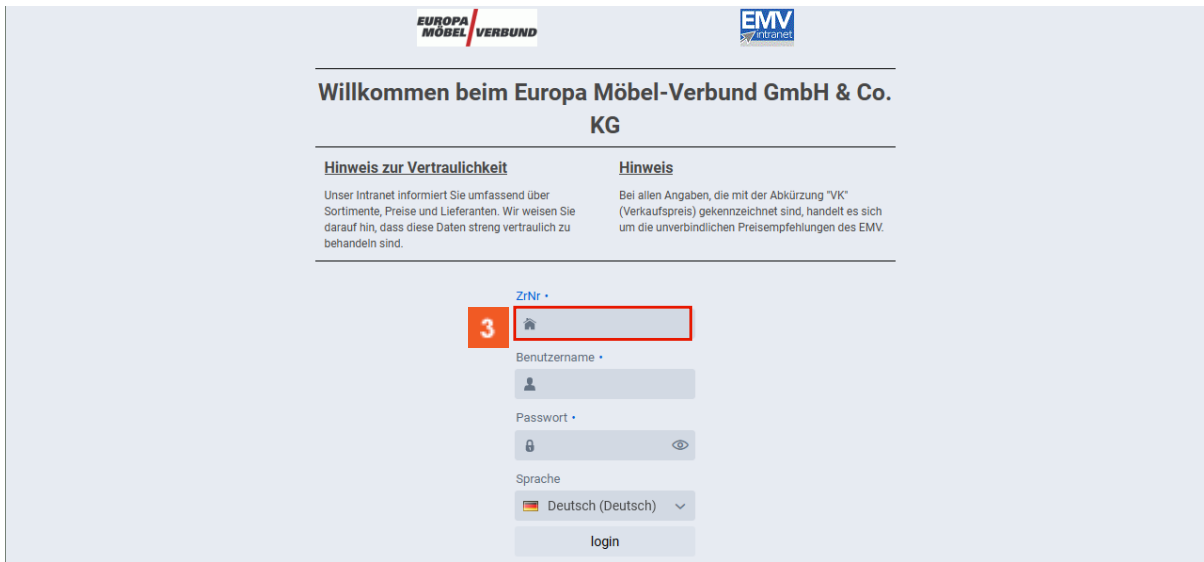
EUROPA MÖBEL VERBUND

EMV intranet

Willkommen beim Europa Möbel-Verbund GmbH & Co. KG

Hinweis zur Vertraulichkeit

Unser Intranet informiert Sie umfassend über Sortimente, Preise und Lieferanten. Wir weisen Sie darauf hin, dass diese Daten streng vertraulich zu behandeln sind.

Hinweis

Bei allen Angaben, die mit der Abkürzung "VK" (Verkaufspreis) gekennzeichnet sind, handelt es sich um die unverbindlichen Preisempfehlungen des EMV.

ZrNr •

3

Benutzername •

Passwort •

Sprache

Deutsch (Deutsch)

login